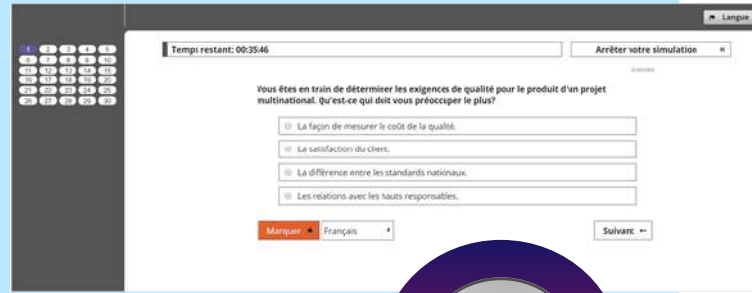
Langue

1 2 3 4 5
6 7 8 9 10
11 12 13 14 15
16 17 18 19 20
21 22 23 24 25
26 27 28 29 30

Temps restant: 00:35:46

Arrêter votre simulation

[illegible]

Vous êtes en train de déterminer les exigences de qualité pour le produit d'un projet multinational. Qu'est-ce qui doit vous préoccuper le plus?

La façon de mesurer le coût de la qualité.

La satisfaction du client.

La différence entre les standards nationaux.

Les relations avec les hauts responsables.

Marquer

Français

Suivant